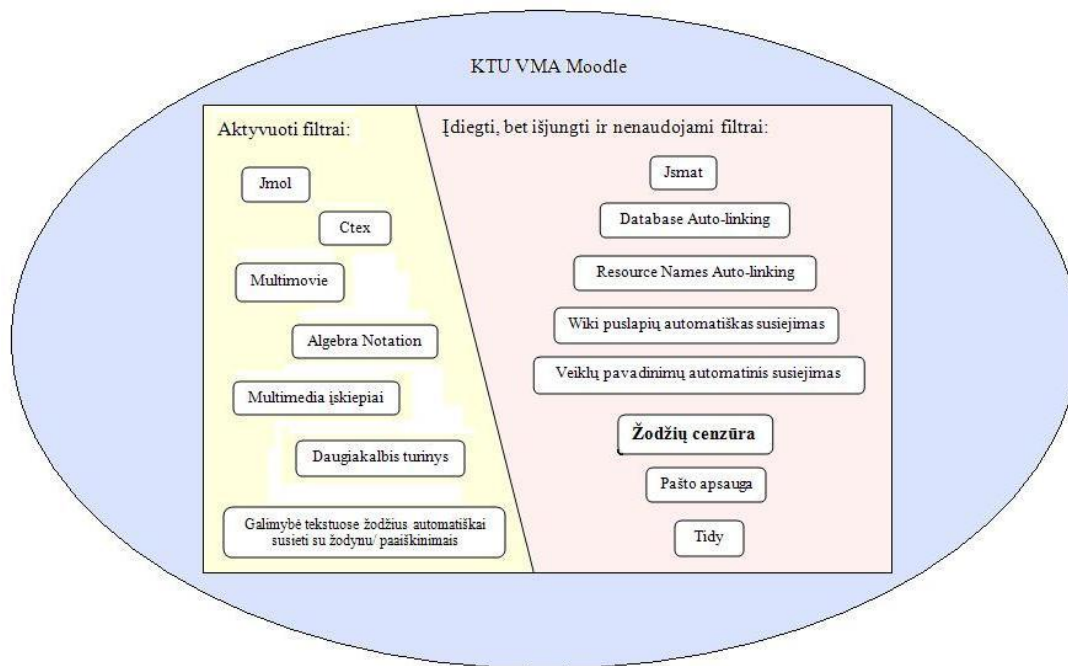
KTU VMA Moodle

Aktyvuoti filtrai:

Jmol

Ctex

Multimovie

Algebra Notation

Multimedia įskiepiai

Daugiakalbis turinys

Galimybė tekstuose žodžius automatiškai susieti su žodynu/ paaiškinimais

Įdiegti, bet išjungti ir nenaudojami filtrai:

Jsmat

Database Auto-linking

Resource Names Auto-linking

Wiki puslapių automatiškas susiejimas

Veiklų pavadinimų automatinis susiejimas

Žodžių cenzūra

Pašto apsauga

Tidy